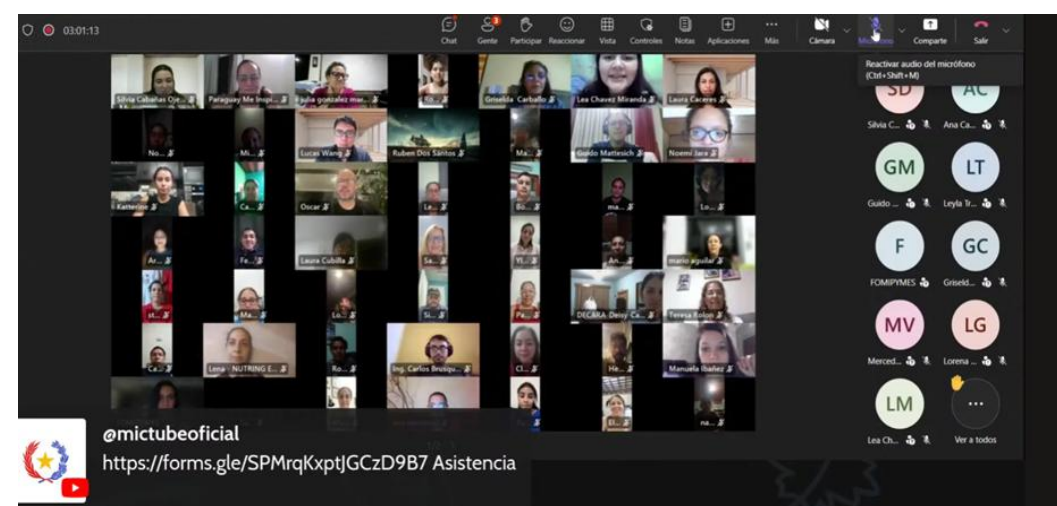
03:01:13

Chat Gente Participar Reaccionar Vista Controles Notas Aplicaciones Más Cámara Micrófono Compartir Salir

Reactivar audio del micrófono (Ctrl+Shift+M)

Silvia Cabañas Oje... Paraguay Me Inspi... Lidia gonzalez mar... Ro... Griselda Carballo Lea Chavez Miranda Laura Caceres

No... Mi... Lucas Wang Ruben Dos Santos Ma... Guido Mattesich Noemi Jara

Katherine Ca... Oscar Le... Bo... ma... Lo...

Ar... Fe... Laura Cubilla Sa... Yl... An... mario aguilar

st... Ma... Lo... Si... Pa... DECARA - Deisy Ca... Teresa Rolon

Ca... Lena - NUTRING E... Ro... Ing. Carlos Brusqu... Cl... He... Manuela Ibañez

El... na...

SD Silvia C...
AC Ana Ca...
GM Guido ...
LT Leyla Tr...
F FOMIPYMES
GC Griseld...
MV Merced...
LG Lorena ...
LM Lea Ch...
... Ver a todos

@mictubeoficial
https://forms.gle/SPMrqKxptJGCzD9B7 Asistencia